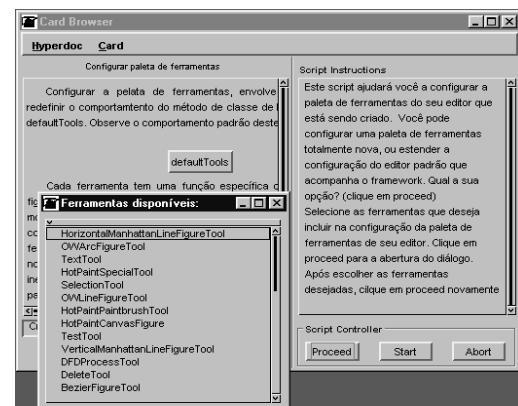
Card Browser

Hyperdoc Card

Configurar paleta de ferramentas

Configurar a pelata de ferramentas, envolve redefinir o comportamento do método de classe de defaultTools. Observe o comportamento padrão deste

defaultTools

Cada ferramenta tem uma função específica

Ferramentas disponíveis:

HorizontalManhattanLineFigureTool
OWArcFigureTool
TextTool
HotPaintSpecialTool
SelectionTool
OWLineFigureTool
HotPaintPaintbrushTool
HotPaintCanvasFigure
TestTool
VerticalManhattanLineFigureTool
DFDProcessTool
DeleteTool
BezierFigureTool

Script Instructions

Este script ajudará você a configurar a paleta de ferramentas do seu editor que está sendo criado. Você pode configurar uma paleta de ferramentas totalmente nova, ou estender a configuração do editor padrão que acompanha o framework. Qual a sua opção? (clique em proceed)
Selecione as ferramentas que deseja incluir na configuração da paleta de ferramentas de seu editor. Clique em proceed para a abertura do diálogo. Após escolher as ferramentas desejadas, cilque em proceed novamente

Script Controller

Proceed Start Abort